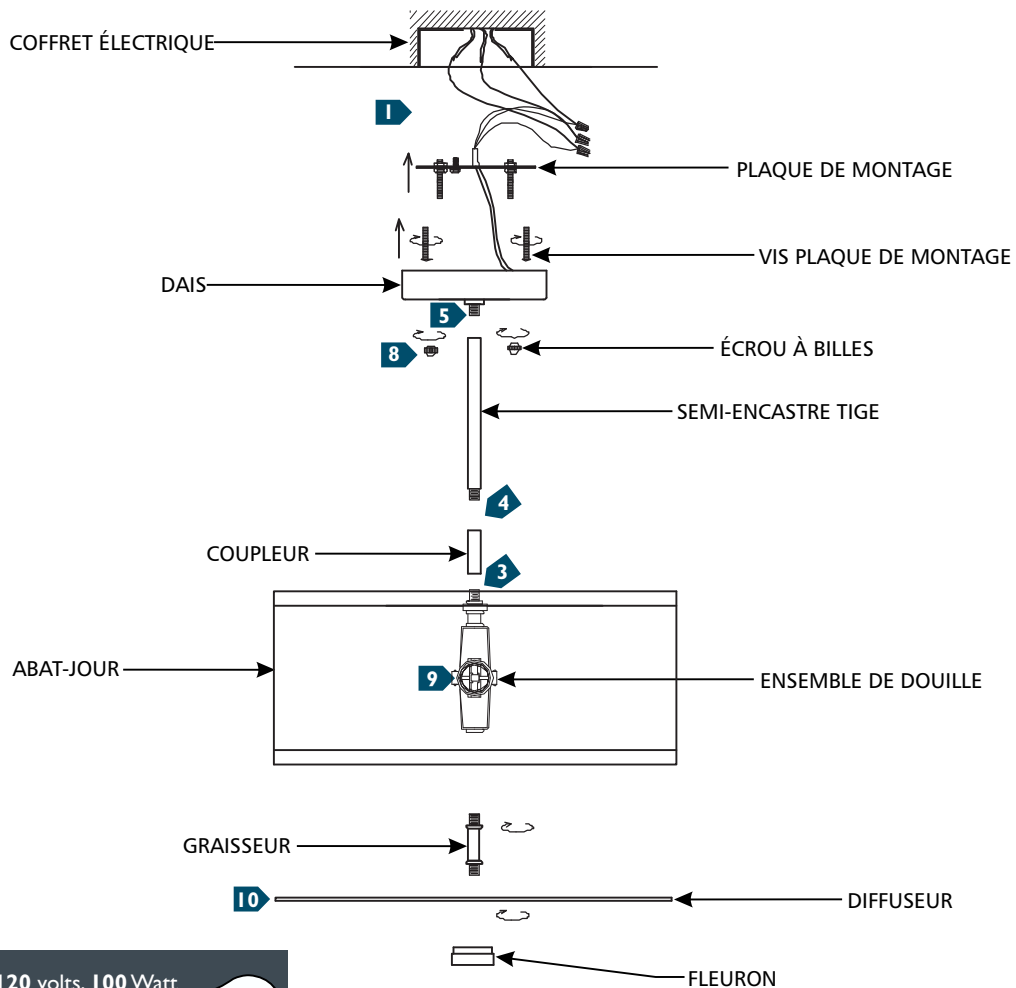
COFFRET ÉLECTRIQUE

1

PLAQUE DE MONTAGE

VIS PLAQUE DE MONTAGE

DAIS

5

8

ÉCROU À BILLES

SEMI-ENCASTRE TIGE

4

COUPLEUR

3

ABAT-JOUR

9

ENSEMBLE DE DOUILLE

GRAISSEUR

10

DIFFUSEUR

120 volts, 100 Watt

FLEURON